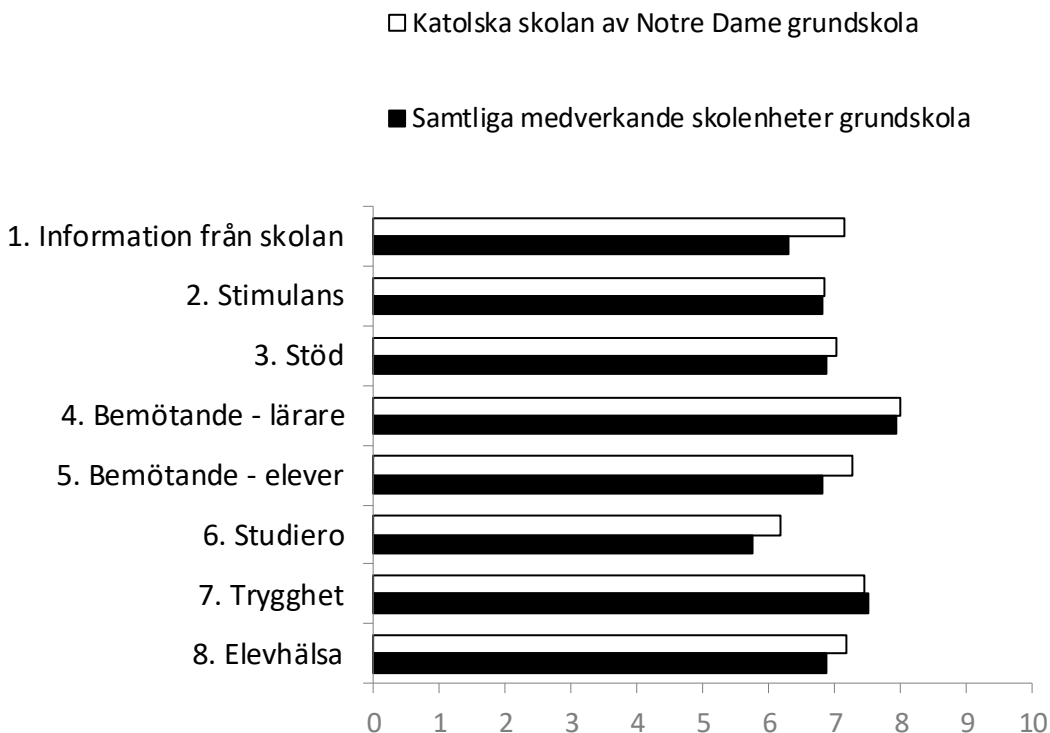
Katolska skolan av Notre Dame grundskola

Samtliga medverkande skolenheter grundskola

1. Information från skolan
2. Stimulans
3. Stöd
4. Bemötande - lärare
5. Bemötande - elever
6. Studiero
7. Trygghet
8. Elevhälsa

0 1 2 3 4 5 6 7 8 9 10